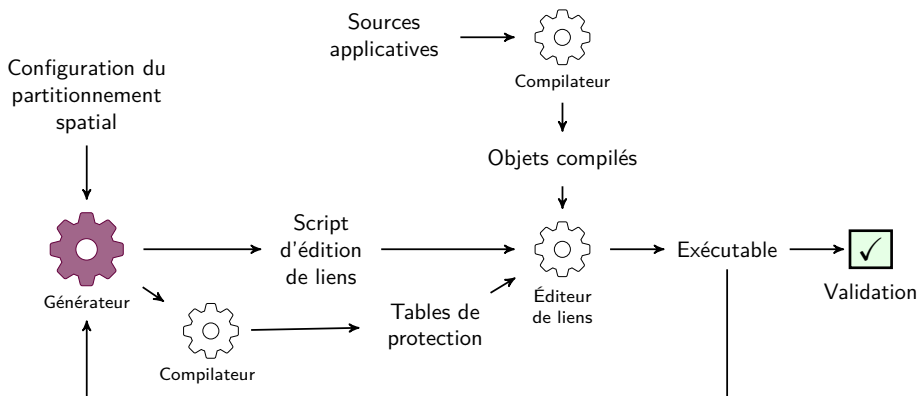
Sources applicatives

Compilateur

Configuration du partitionnement spatial

Objets compilés

Script d'édition de liens

Exécutable

$\checkmark$

Validation

Générateur

Compilateur

Tables de protection

Éditeur de liens